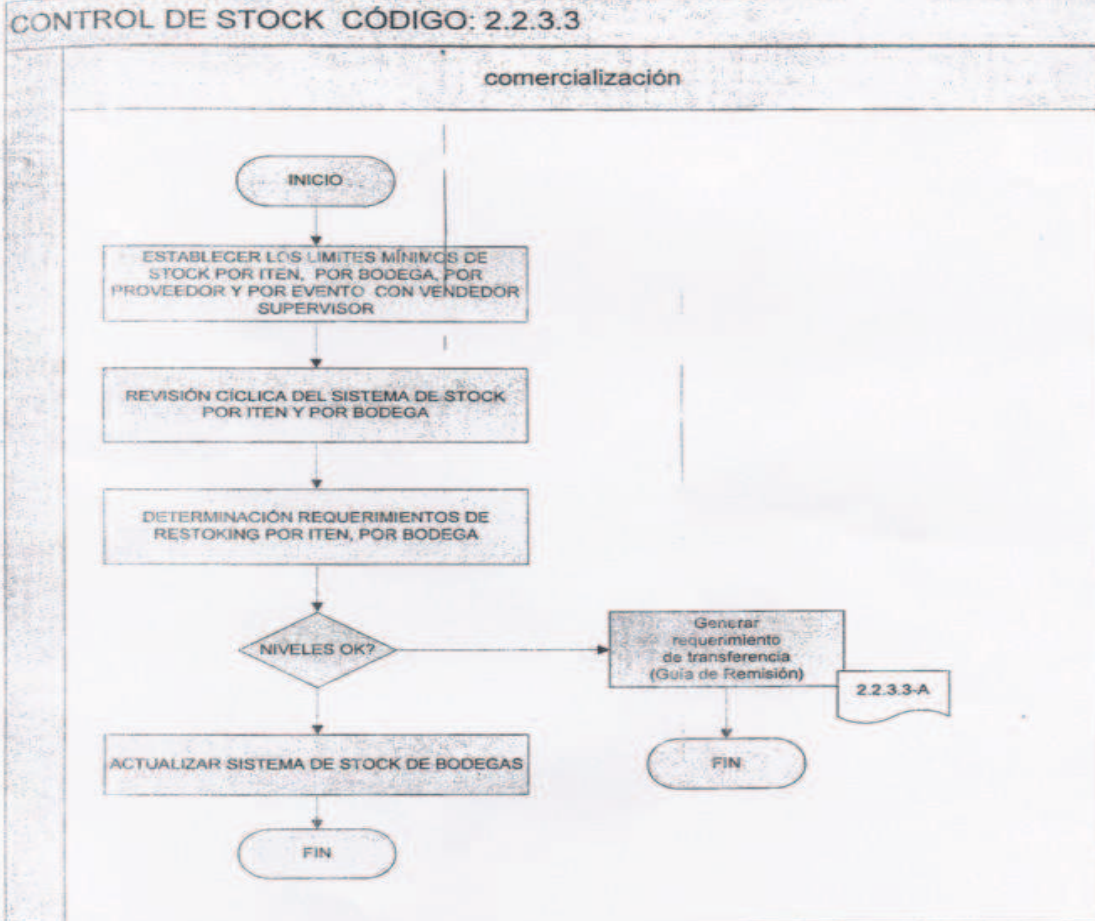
CONTROL DE STOCK CÓDIGO: 2.2.3.3

comercialización

INICIO

ESTABLECER LOS LIMITES MÍNIMOS DE STOCK POR ITEN, POR BODEGA, POR PROVEEDOR Y POR EVENTO CON VENDEDOR SUPERVISOR

REVISIÓN CÍCLICA DEL SISTEMA DE STOCK POR ITEN Y POR BODEGA

DETERMINACIÓN REQUERIMIENTOS DE RESTOKING POR ITEN, POR BODEGA

NIVELES OK?

Generar requerimiento de transferencia (Guía de Remisión)

2.2.3.3-A

FIN

ACTUALIZAR SISTEMA DE STOCK DE BODEGAS

FIN